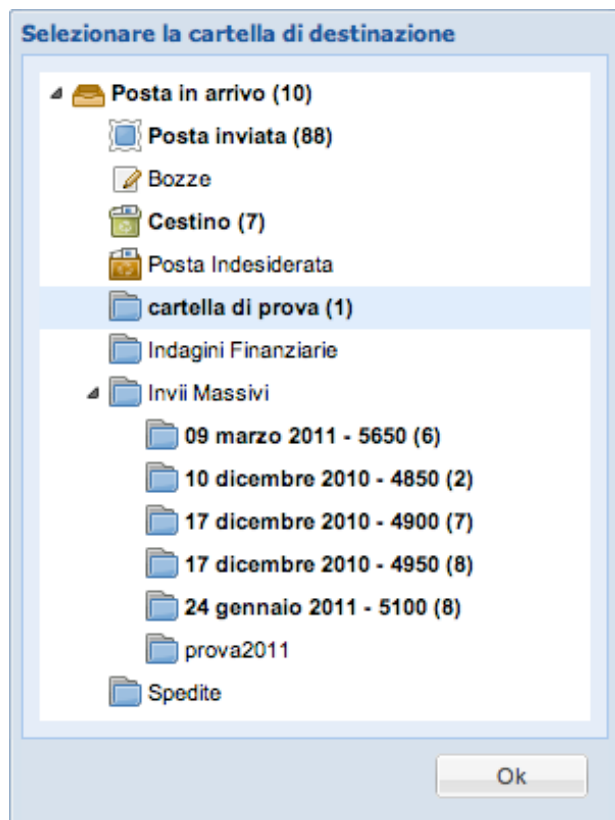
Selezionare la cartella di destinazione

Posta in arrivo (10)
Posta inviata (88)
Bozze
Cestino (7)
Posta Indesiderata
cartella di prova (1)
Indagini Finanziarie
Invii Massivi
09 marzo 2011 - 5650 (6)
10 dicembre 2010 - 4850 (2)
17 dicembre 2010 - 4900 (7)
17 dicembre 2010 - 4950 (8)
24 gennaio 2011 - 5100 (8)
prova2011
Spedite

Ok